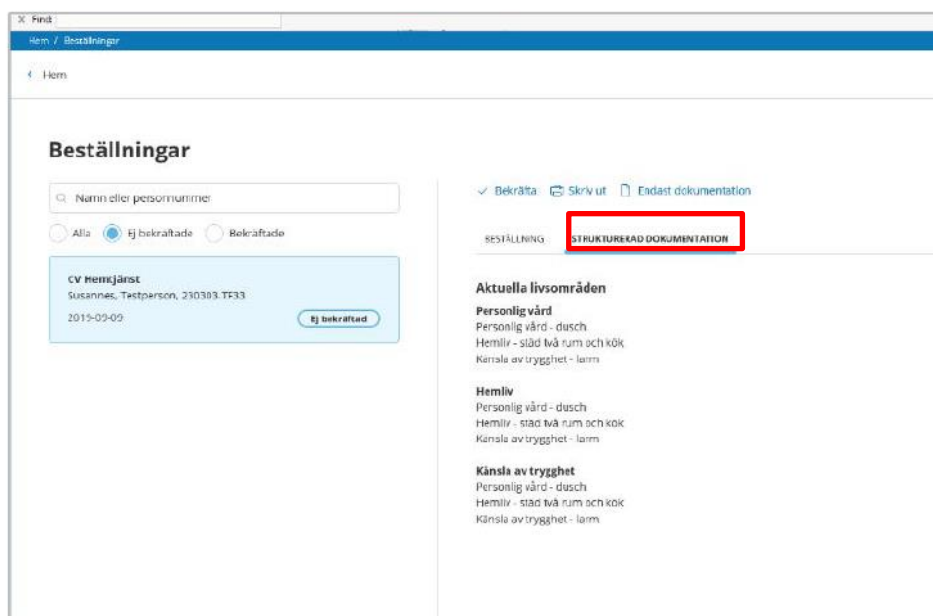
X Find

Hem / Beställningar

‹ Hem

Beställningar

Namn eller personnummer

Alla Ej bekräftade Bekräftade

CV Hemtjänst
Susannes, Testperson, 230303-TF33
2019-09-09
Ej bekräftad

✓ Bekräfta Skriv ut Endast dokumentation

BESTÄLLNING STRUKTURERAD DOKUMENTATION

Aktuella livsområden

Personlig vård
Personlig vård - dusch
Hemliv - städ två rum och kök
Känsla av trygghet - larm

Hemliv
Personlig vård - dusch
Hemliv - städ två rum och kök
Känsla av trygghet - larm

Känsla av trygghet
Personlig vård - dusch
Hemliv - städ två rum och kök
Känsla av trygghet - larm